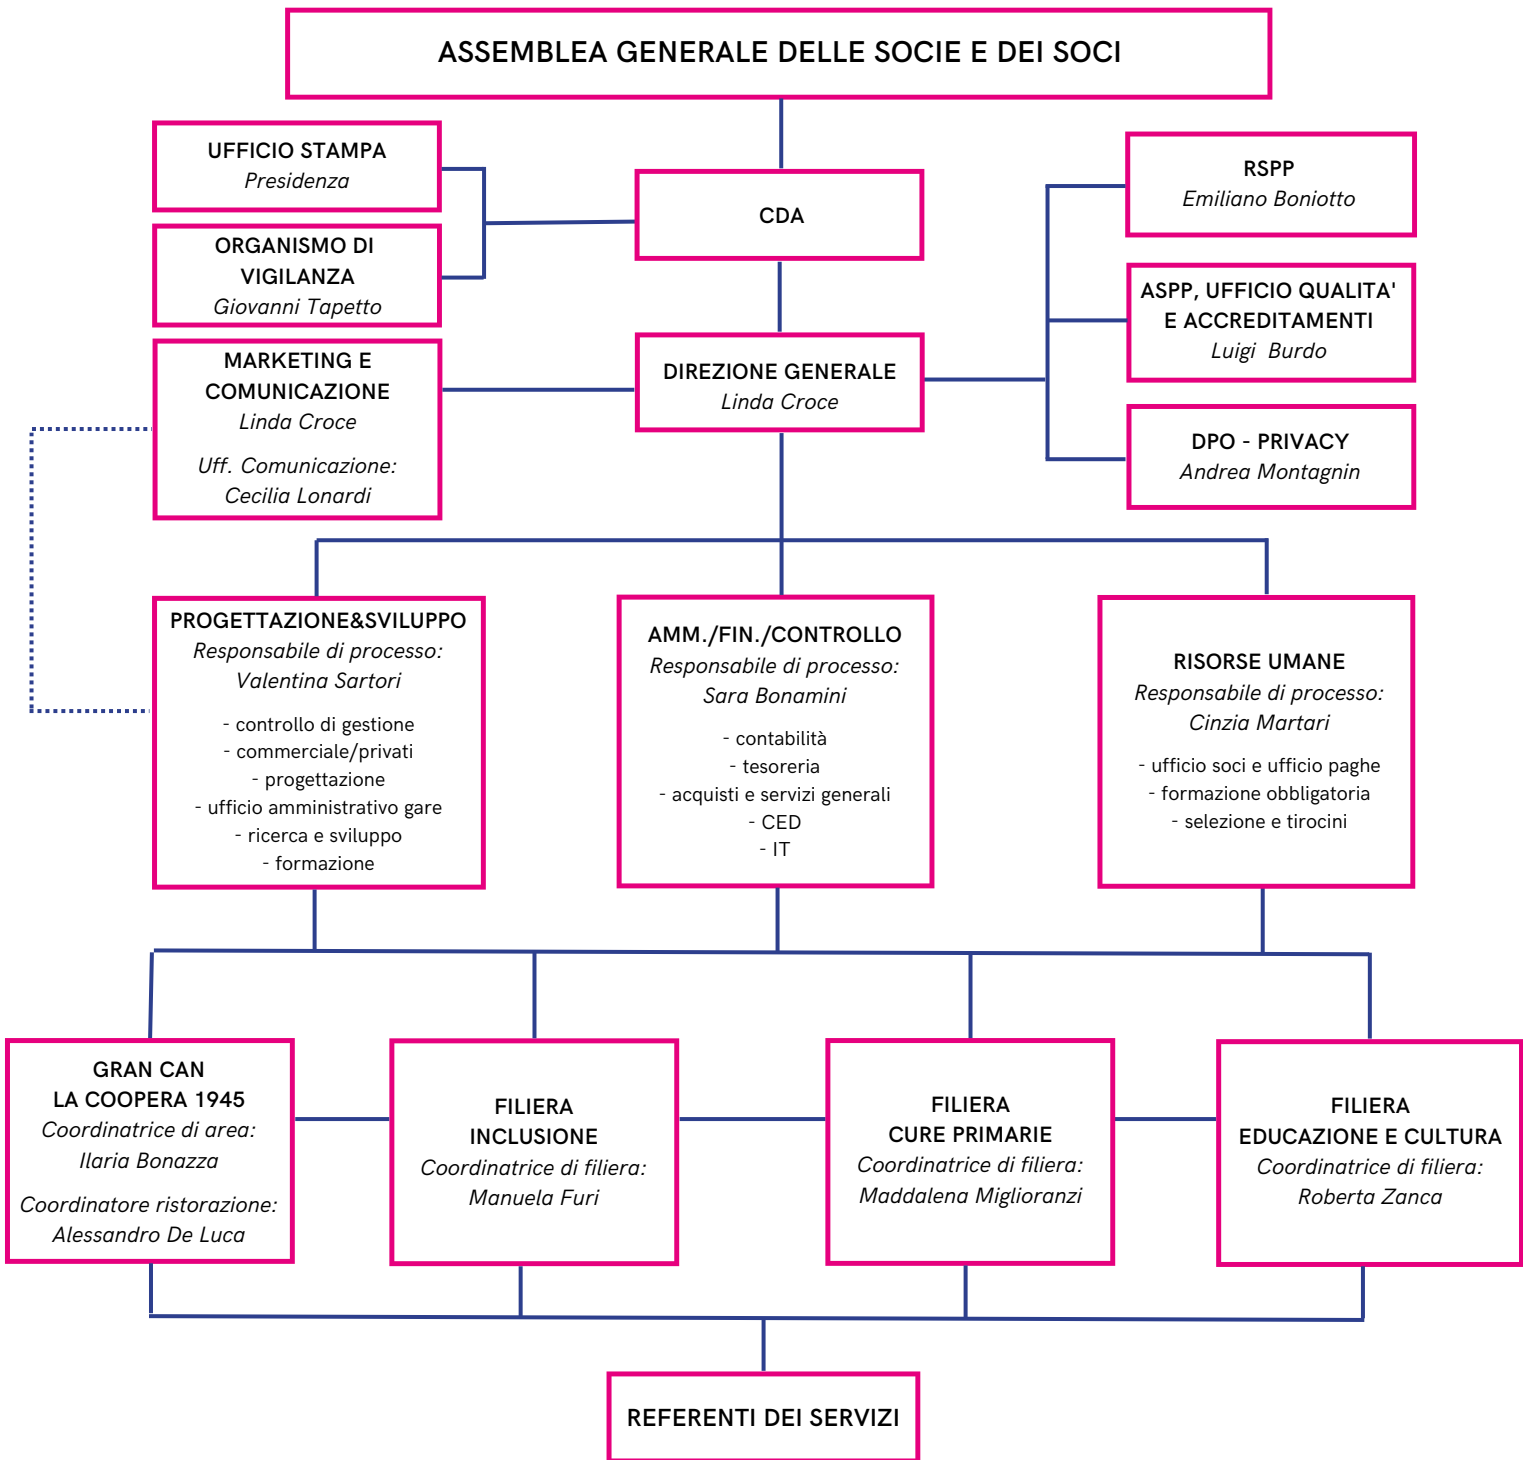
ASSEMBLEA GENERALE DELLE SOCIE E DEI SOCI

UFFICIO STAMPA
Presidenza

ORGANISMO DI VIGILANZA
Giovanni Tapetto

CDA

RSPP
Emiliano Boniotto

ASPP, UFFICIO QUALITA' E ACCREDITAMENTI
Luigi Burdo

MARKETING E COMUNICAZIONE
Linda Croce

Uff. Comunicazione:
Cecilia Lonardi

DIREZIONE GENERALE
Linda Croce

DPO - PRIVACY
Andrea Montagnin

PROGETTAZIONE&SVILUPPO
Responsabile di processo:
Valentina Sartori

- controllo di gestione
- commerciale/privati
- progettazione
- ufficio amministrativo gare
- ricerca e sviluppo
- formazione

AMM./FIN./CONTROLLO
Responsabile di processo:
Sara Bonamini

- contabilità
- tesoreria
- acquisti e servizi generali
- CED
- IT

RISORSE UMANE
Responsabile di processo:
Cinzia Martari

- ufficio soci e ufficio paghe
- formazione obbligatoria
- selezione e tirocini

GRAN CAN
LA COOPERA 1945
Coordinatrice di area:
Ilaria Bonazza

Coordinatore ristorazione:
Alessandro De Luca

FILIERA
INCLUSIONE
Coordinatrice di filiera:
Manuela Furi

FILIERA
CURE PRIMARIE
Coordinatrice di filiera:
Maddalena Miglioranzi

FILIERA
EDUCAZIONE E CULTURA
Coordinatrice di filiera:
Roberta Zanca

REFERENTI DEI SERVIZI